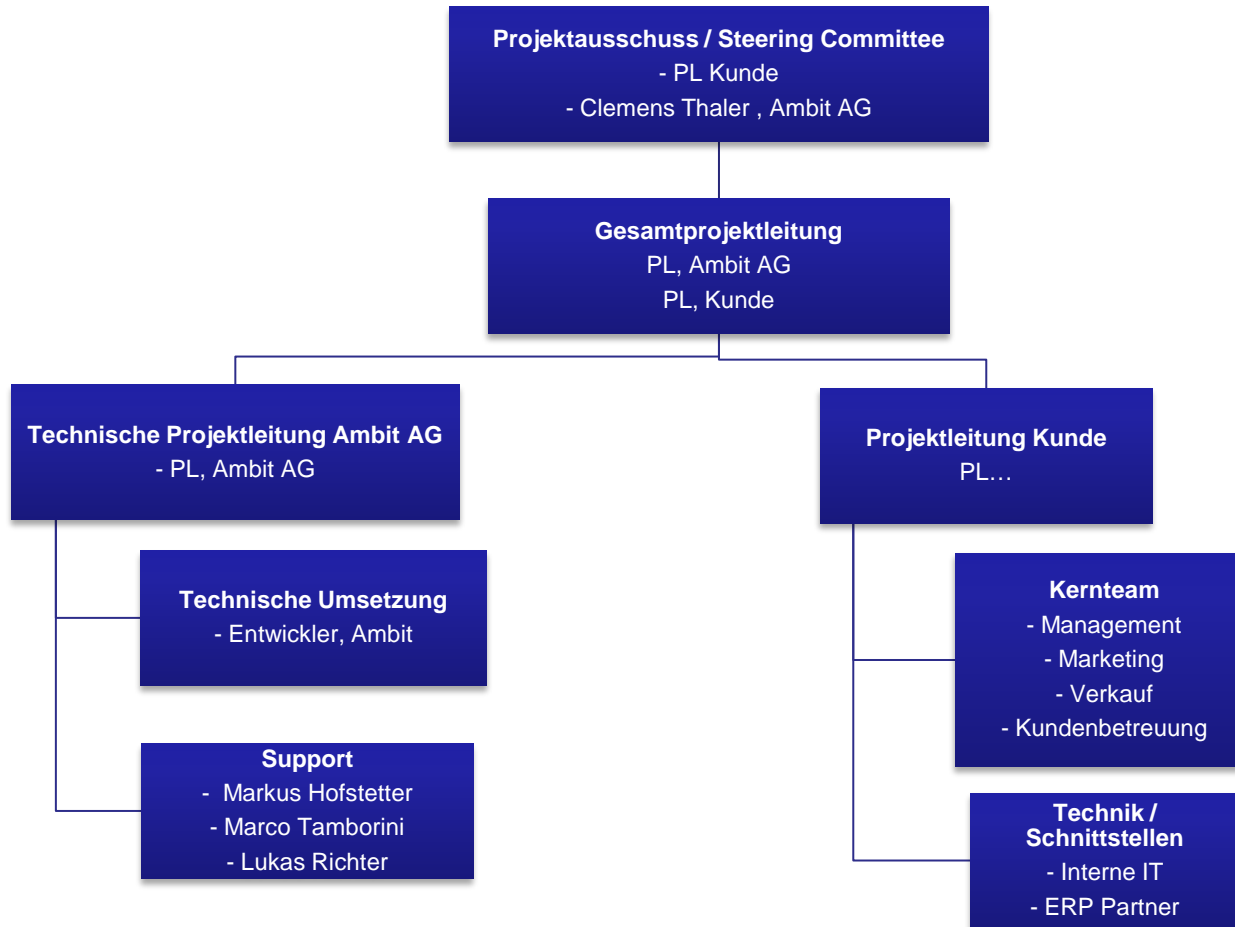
**Projektausschuss / Steering Committee**
- PL Kunde
- Clemens Thaler , Ambit AG

**Gesamtprojektleitung**
PL, Ambit AG
PL, Kunde

**Technische Projektleitung Ambit AG**
- PL, Ambit AG

**Technische Umsetzung**
- Entwickler, Ambit

**Support**
- Markus Hofstetter
- Marco Tamborini
- Lukas Richter

**Projektleitung Kunde**
PL…

**Kernteam**
- Management
- Marketing
- Verkauf
- Kundenbetreuung

**Technik / Schnittstellen**
- Interne IT
- ERP Partner